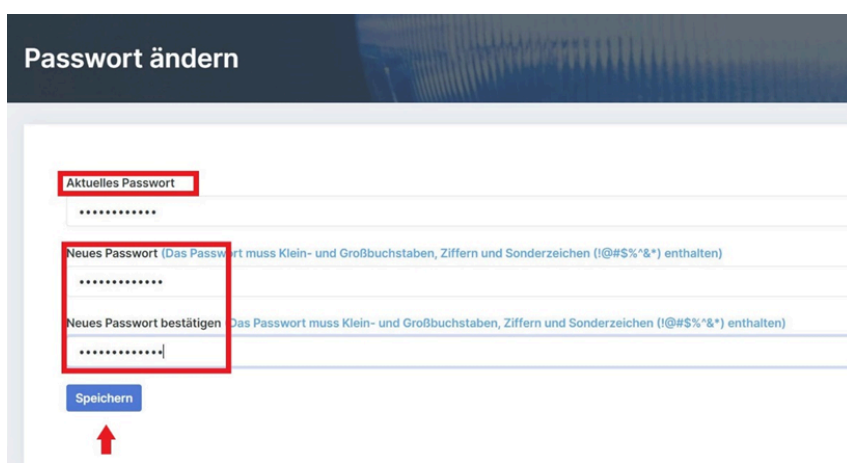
Passwort ändern

Aktuelles Passwort

••••••••••••

Neues Passwort (Das Passwort muss Klein- und Großbuchstaben, Ziffern und Sonderzeichen (!@#$%^&*) enthalten)

•••••••••••••

Neues Passwort bestätigen (Das Passwort muss Klein- und Großbuchstaben, Ziffern und Sonderzeichen (!@#$%^&*) enthalten)

•••••••••••••

Speichern